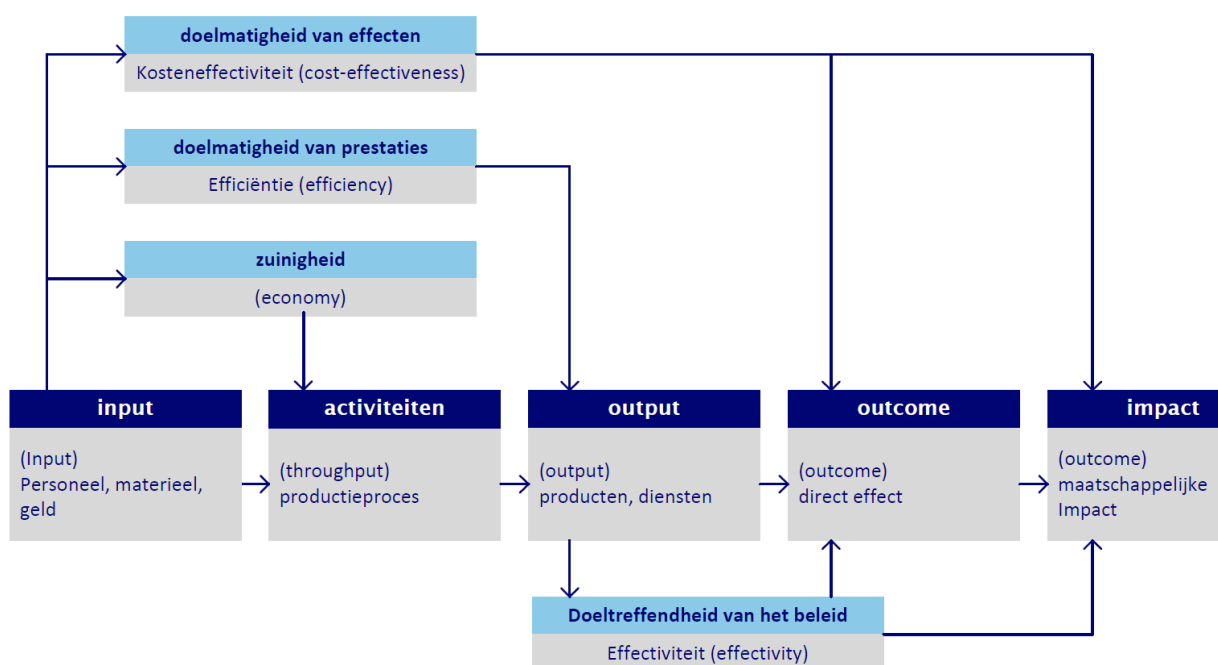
doelmatigheid van effecten
Kosteneffectiviteit (cost-effectiveness)

doelmatigheid van prestaties
Efficiëntie (efficiency)

zuinigheid
(economy)

input
(Input)
Personeel, materieel, geld

activiteiten
(throughput)
productieproces

output
(output)
producten, diensten

outcome
(outcome)
direct effect

impact
(outcome)
maatschappelijke Impact

Doeltreffendheid van het beleid
Effectiviteit (effectivity)